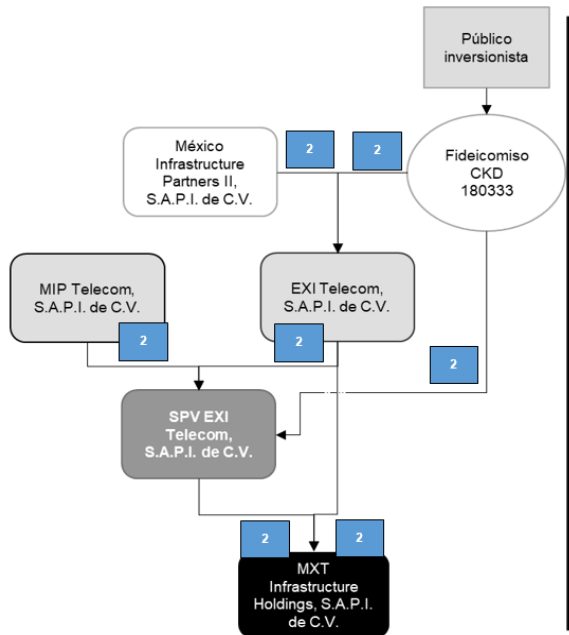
Público inversionista

México Infrastructure Partners II, S.A.P.I. de C.V.

2

2

Fideicomiso CKD 180333

MIP Telecom, S.A.P.I. de C.V.

2

EXI Telecom, S.A.P.I. de C.V.

2

2

SPV EXI Telecom, S.A.P.I. de C.V.

2

2

MXT Infrastructure Holdings, S.A.P.I. de C.V.